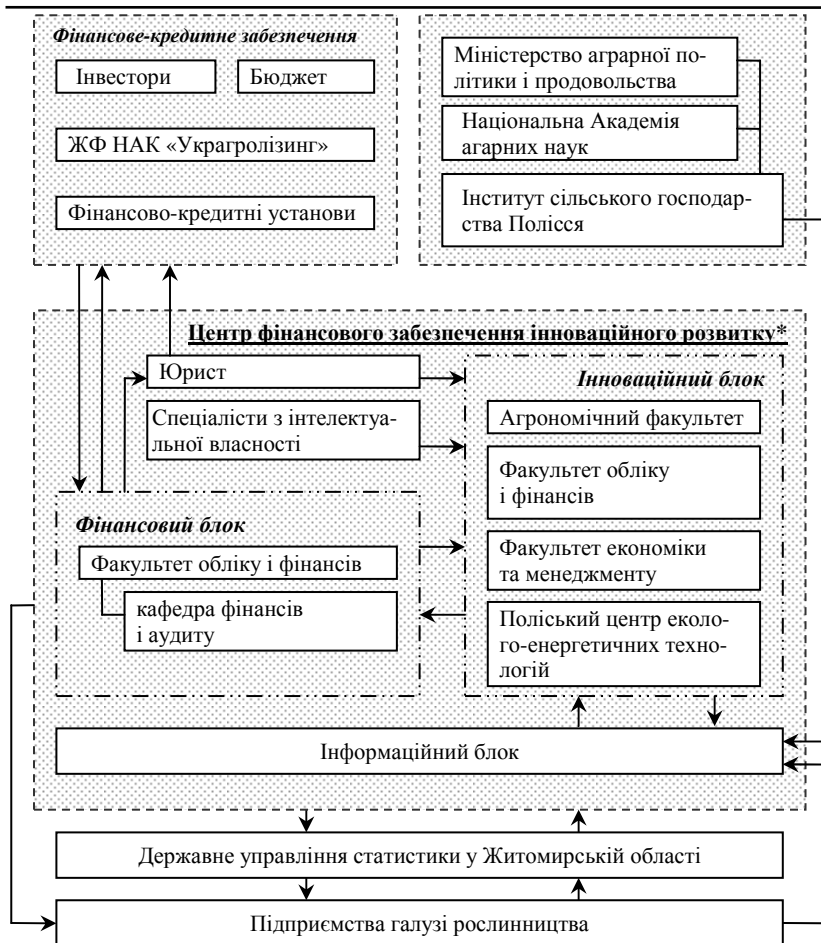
Фінансове-кредитне забезпечення

Інвестори

Бюджет

ЖФ НАК «Украгролізинг»

Фінансово-кредитні установи

Міністерство аграрної політики і продовольства

Національна Академія аграрних наук

Інститут сільського господарства Полісся

Центр фінансового забезпечення інноваційного розвитку*

Юрист

Спеціалісти з інтелектуальної власності

Інноваційний блок

Агрономічний факультет

Факультет обліку і фінансів

Факультет економіки та менеджменту

Поліський центр еколого-енергетичних технологій

Фінансовий блок

Факультет обліку і фінансів

кафедра фінансів і аудиту

Інформаційний блок

Державне управління статистики у Житомирській області

Підприємства галузі рослинництва